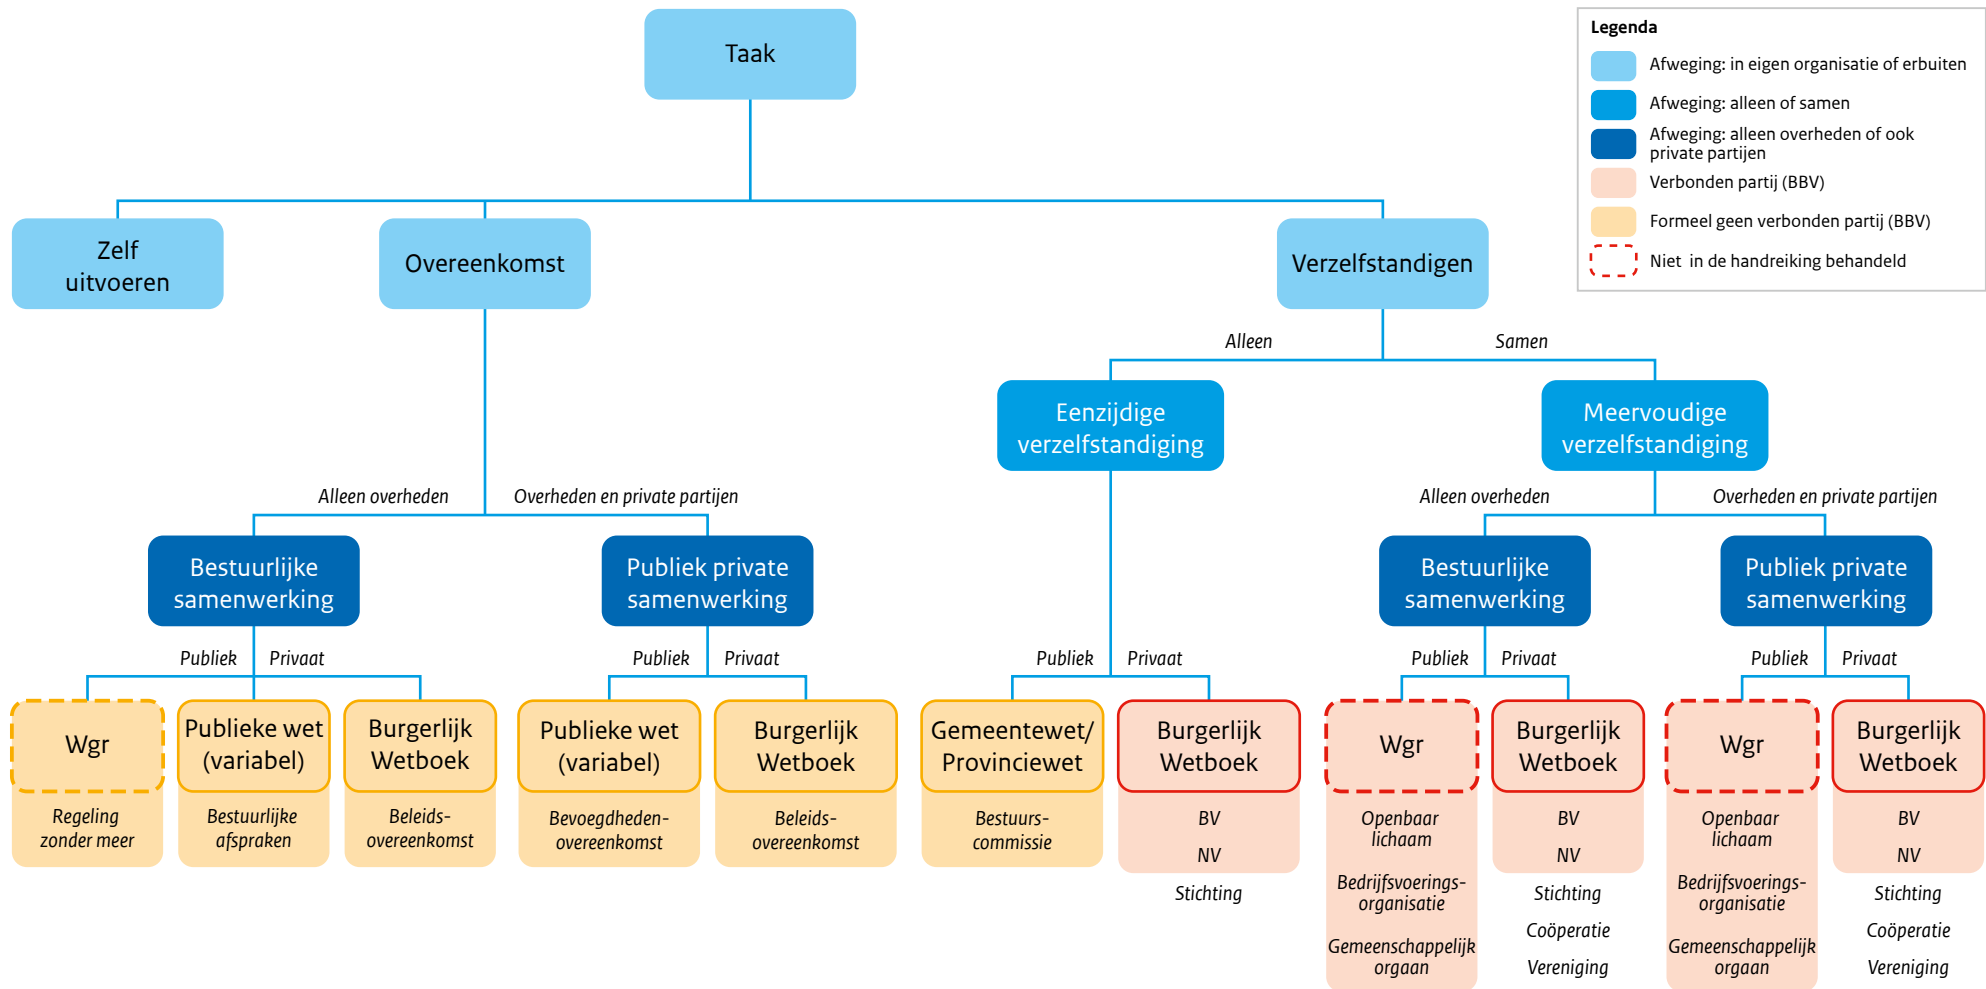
Taak

Legenda
Afweging: in eigen organisatie of erbuiten
Afweging: alleen of samen
Afweging: alleen overheden of ook private partijen
Verbonden partij (BBV)
Formeel geen verbonden partij (BBV)
Niet in de handreiking behandeld

Zelf uitvoeren

Overeenkomst

Verzelfstandigen

Alleen

Samen

Eenzijdige verzelfstandiging

Meervoudige verzelfstandiging

Alleen overheden

Overheden en private partijen

Alleen overheden

Overheden en private partijen

Bestuurlijke samenwerking

Publiek private samenwerking

Bestuurlijke samenwerking

Publiek private samenwerking

Publiek Privaat

Publiek Privaat

Publiek Privaat

Publiek Privaat

Publiek Privaat

Wgr
Regeling zonder meer

Publieke wet (variabel)
Bestuurlijke afspraken

Burgerlijk Wetboek
Beleids-overeenkomst

Publieke wet (variabel)
Bevoegdheden-overeenkomst

Burgerlijk Wetboek
Beleids-overeenkomst

Gemeentewet/ Provinciewet
Bestuurs-commissie

Burgerlijk Wetboek
BV
NV
Stichting

Wgr
Openbaar lichaam
Bedrijfsvoerings-organisatie
Gemeenschappelijk orgaan

Burgerlijk Wetboek
BV
NV
Stichting
Coöperatie
Vereniging

Wgr
Openbaar lichaam
Bedrijfsvoerings-organisatie
Gemeenschappelijk orgaan

Burgerlijk Wetboek
BV
NV
Stichting
Coöperatie
Vereniging